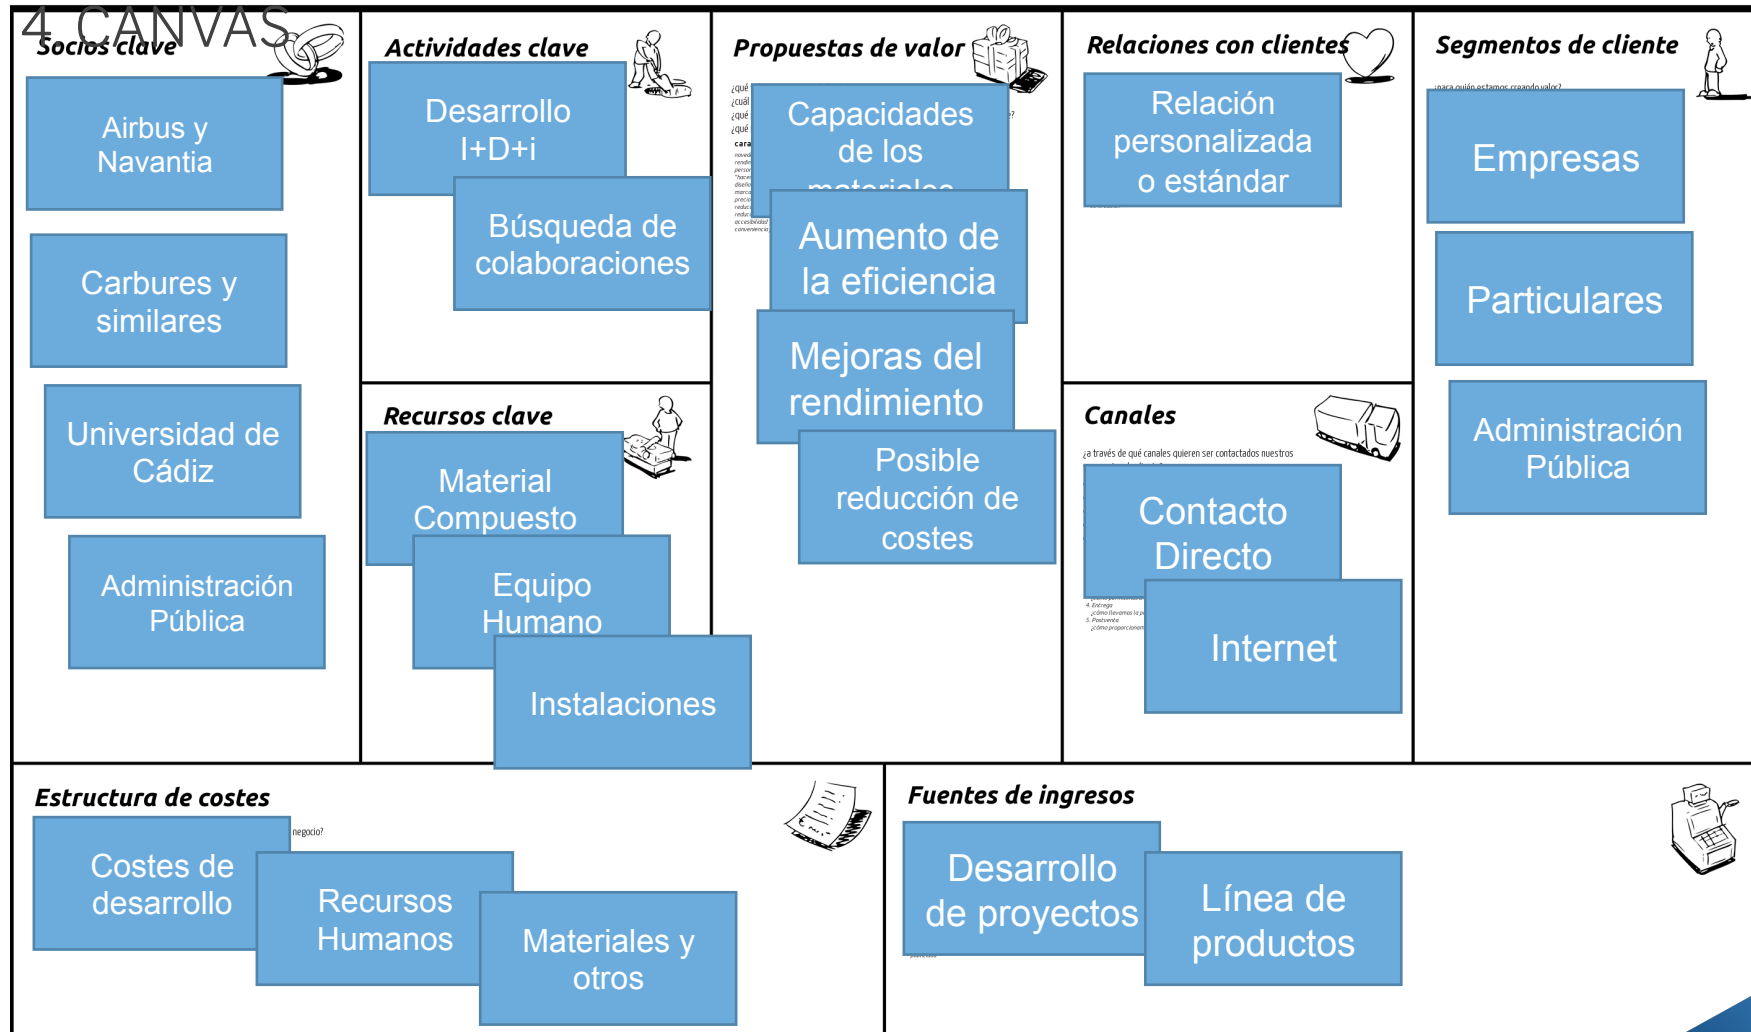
4. CANVAS

Socios clave

Airbus y Navantia

Carbures y similares

Universidad de Cádiz

Administración Pública

Actividades clave

Desarrollo I+D+i

Búsqueda de colaboraciones

Recursos clave

Material Compuesto

Equipo Humano

Instalaciones

Propuestas de valor

Capacidades de los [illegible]

Aumento de la eficiencia

Mejoras del rendimiento

Posible reducción de costes

Relaciones con clientes

Relación personalizada o estándar

Canales

¿a través de qué canales quieren ser contactados nuestros

Contacto Directo

Internet

Segmentos de cliente

¿para quién estamos creando valor?

Empresas

Particulares

Administración Pública

Estructura de costes

negocio?

Costes de desarrollo

Recursos Humanos

Materiales y otros

Fuentes de ingresos

Desarrollo de proyectos

Línea de productos